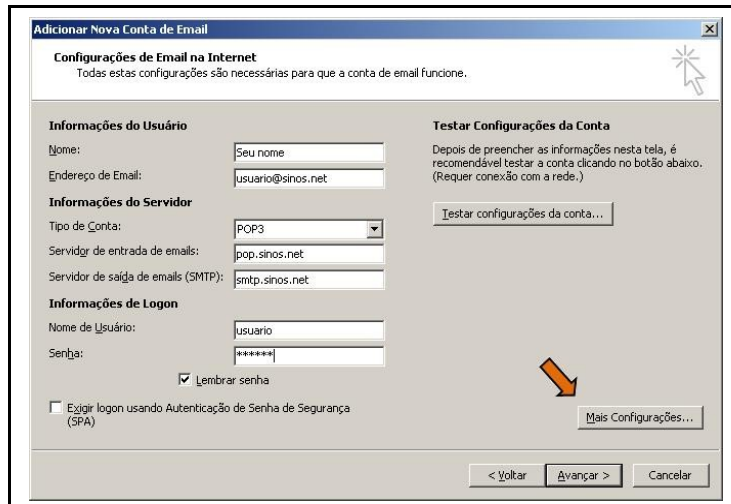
Adicionar Nova Conta de Email

Configurações de Email na Internet
Todas estas configurações são necessárias para que a conta de email funcione.

Informações do Usuário

Nome: Seu nome

Endereço de Email: usuario@sinos.net

Informações do Servidor

Tipo de Conta: POP3

Servidor de entrada de emails: pop.sinos.net

Servidor de saída de emails (SMTP): smtp.sinos.net

Informações de Logon

Nome de Usuário: usuario

Senha: ******

Lembrar senha

Exigir logon usando Autenticação de Senha de Segurança (SPA)

Testar Configurações da Conta

Depois de preencher as informações nesta tela, é recomendável testar a conta clicando no botão abaixo. (Requer conexão com a rede.)

Testar configurações da conta...

Mais Configurações...

< Voltar

Avançar >

Cancelar